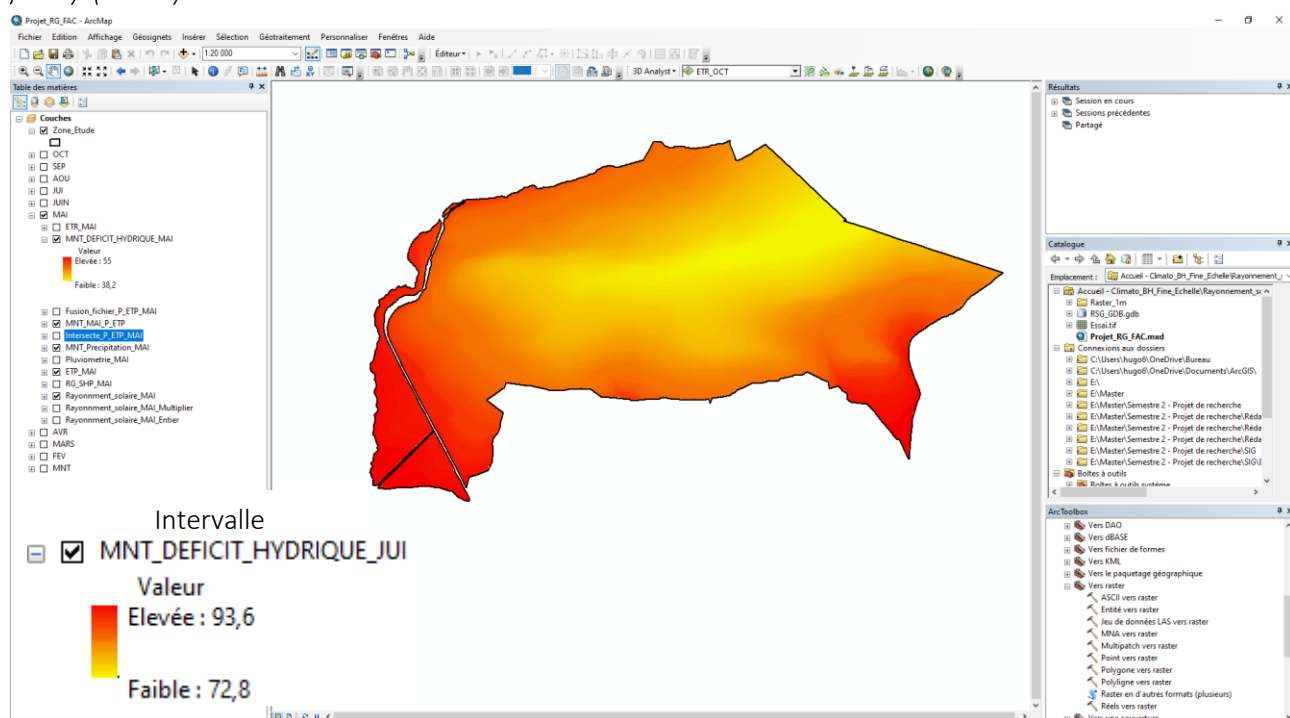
Projet_RG_FAC - ArcMap

Fichier Edition Affichage Géosignets Insérer Sélection Géotraitement Personnaliser Fenêtres Aide

1:20 000

Éditeur

3D Analyst ETR_OCT

Table des matières

Couches
Zone_Etude
OCT
SEP
AOU
JUI
JUIN
MAI
ETR_MAI
MNT_DEFICIT_HYDRIQUE_MAI
Valeur
Elevée : 55
Faible : 38,2
Fusion_fichier_P_ETP_MAI
MNT_MAI_P_ETP
Intersecte_P_ETP_MAI
MNT_Precipitation_MAI
Pluviometrie_MAI
ETP_MAI
RG_SHP_MAI
Rayonnment_solaire_MAI
Rayonnment_solaire_MAI_Multiplier
Rayonnment_solaire_MAI_Entier
AVR
MARS
FEV
MNT

Intervalle

MNT_DEFICIT_HYDRIQUE_JUI
Valeur
Elevée : 93,6
Faible : 72,8

Résultats
Session en cours
Sessions précédentes
Partagé

Catalogue
Emplacement : Accueil - Climato_BH_Fine_Echelle\Rayonnement_s
Accueil - Climato_BH_Fine_Echelle\Rayonnement_s
Raster_1m
RSG_GDB.gdb
Essai.tif
Projet_RG_FAC.mxd
Connexions aux dossiers
C:\Users\hugo6\OneDrive\Bureau
C:\Users\hugo6\OneDrive\Documents\ArcGIS\
E:\
E:\Master
E:\Master\Semestre 2 - Projet de recherche
E:\Master\Semestre 2 - Projet de recherche\Réda
E:\Master\Semestre 2 - Projet de recherche\Réda
E:\Master\Semestre 2 - Projet de recherche\Réda
E:\Master\Semestre 2 - Projet de recherche\Réda
E:\Master\Semestre 2 - Projet de recherche\SIG
E:\Master\Semestre 2 - Projet de recherche\SIG\
Boîtes à outils
Boîtes à outils système

ArcToolbox
Vers DAO
Vers dBASE
Vers fichier de formes
Vers KML
Vers le paquetage géographique
Vers raster
ASCII vers raster
Entité vers raster
Jeu de données LAS vers raster
MNA vers raster
Multipatch vers raster
Point vers raster
Polygone vers raster
Polyligne vers raster
Raster en d'autres formats (plusieurs)
Réels vers raster